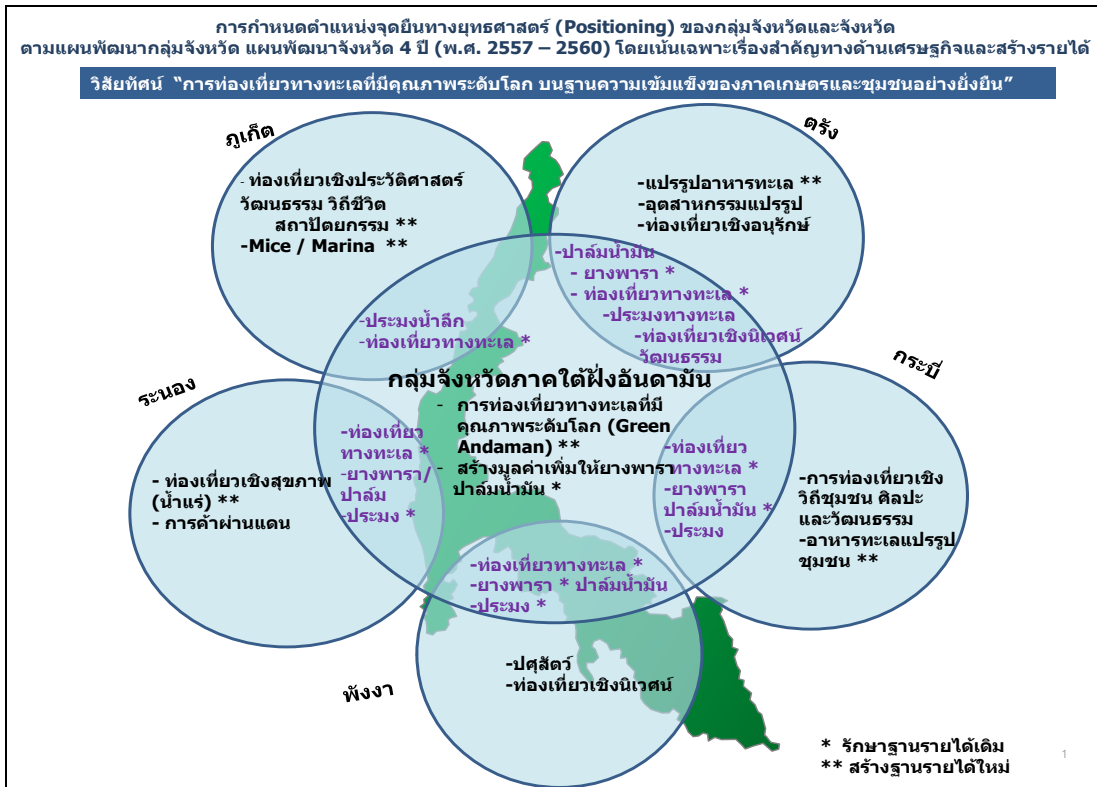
การกำหนดตำแหน่งจุดยืนทางยุทธศาสตร์ (Positioning) ของกลุ่มจังหวัดและจังหวัด
ตามแผนพัฒนากลุ่มจังหวัด แผนพัฒนาจังหวัด 4 ปี (พ.ศ. 2557 – 2560) โดยเน้นเฉพาะเรื่องสำคัญทางด้านเศรษฐกิจและสร้างรายได้

วิสัยทัศน์ "การท่องเที่ยวทางทะเลที่มีคุณภาพระดับโลก บนฐานความเข้มแข็งของภาคเกษตรและชุมชนอย่างยั่งยืน"

ภูเก็ต

- ท่องเที่ยวเชิงประวัติศาสตร์ วัฒนธรรม วิถีชีวิต สถาปัตยกรรม **
-Mice / Marina **

ตรัง

-แปรรูปอาหารทะเล **
-อุตสาหกรรมแปรรูป
-ท่องเที่ยวเชิงอนุรักษ์

-ปาล์มน้ำมัน
- ยางพารา *
- ท่องเที่ยวทางทะเล *
-ประมงทางทะเล
-ท่องเที่ยวเชิงนิเวศน์ วัฒนธรรม

-ประมงน้ำลึก
-ท่องเที่ยวทางทะเล *

กลุ่มจังหวัดภาคใต้ฝั่งอันดามัน
- การท่องเที่ยวทางทะเลที่มีคุณภาพระดับโลก (Green Andaman) **
- สร้างมูลค่าเพิ่มให้ยางพารา ปาล์มน้ำมัน *

กระบี่

ระนอง

- ท่องเที่ยวเชิงสุขภาพ (น้ำแร่) **
- การค้าผ่านแดน

-ท่องเที่ยว ทางทะเล *
-ยางพารา/ ปาล์ม
-ประมง *

-ท่องเที่ยว ทางทะเล *
-ยางพารา ปาล์มน้ำมัน *
-ประมง

-การท่องเที่ยวเชิง วิถีชุมชน ศิลปะ และวัฒนธรรม
-อาหารทะเลแปรรูป ชุมชน **

-ท่องเที่ยวทางทะเล *
-ยางพารา * ปาล์มน้ำมัน
-ประมง *

-ปศุสัตว์
-ท่องเที่ยวเชิงนิเวศน์

พังงา

* รักษาฐานรายได้เดิม
** สร้างฐานรายได้ใหม่

1